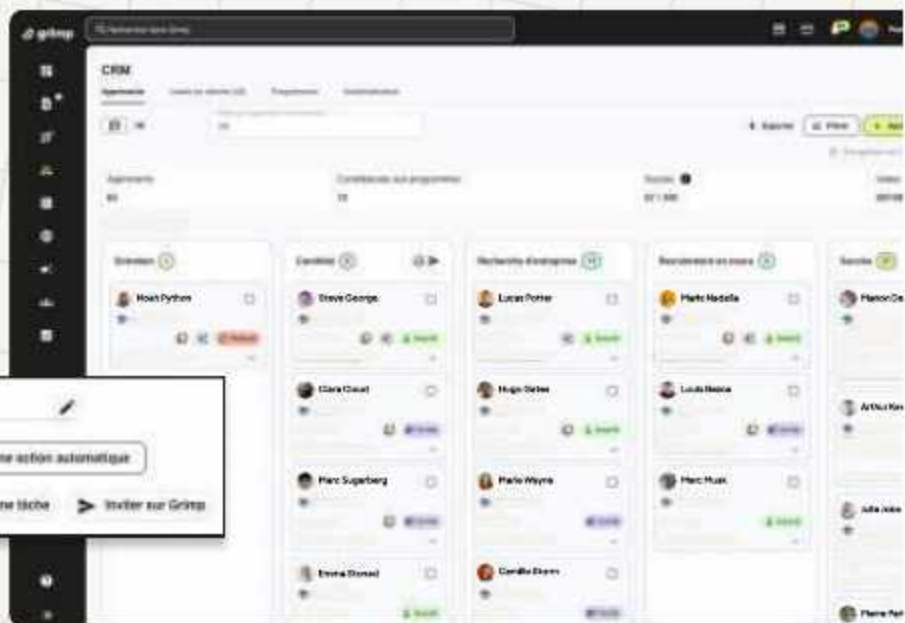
grimp

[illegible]

CRM

Apprenants

Entretien

Noah Python

Candidat

Steve George

Clara Clouet

Marc Sugarberg

Emma Stoned

Recherche d'entreprise

Lucas Potter

Hugo Gates

Paris Wayne

Camille Storm

Recrutement en cours

Marie Nadella

Louis Bezos

Marc Musk

Recrutés

Manon De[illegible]

Arthur Ker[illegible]

Julia Jobs

Pierre Pal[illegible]

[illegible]e action automatique

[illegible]e tâche

Inviter sur Grimp